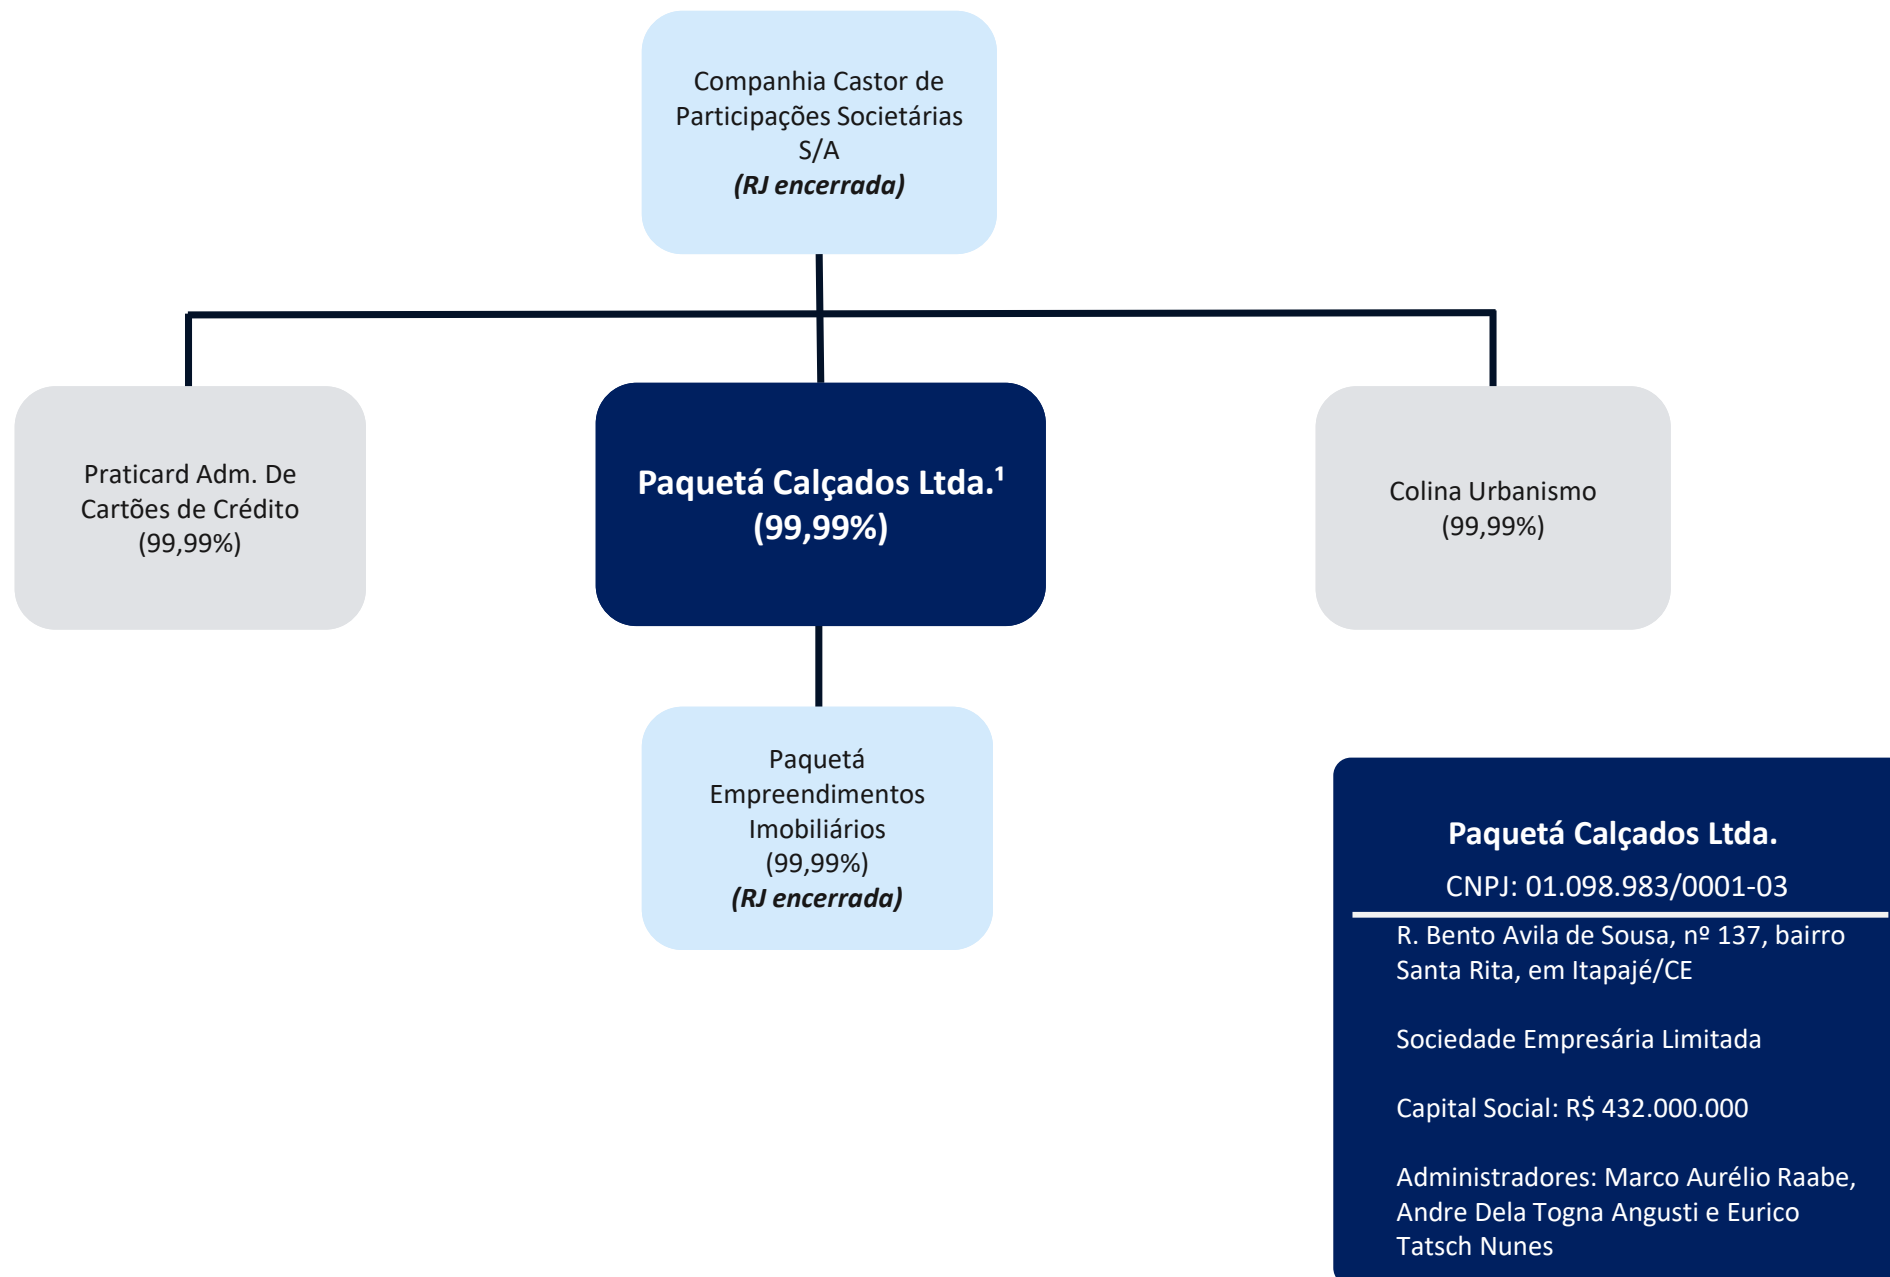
Companhia Castor de Participações Societárias S/A
*(RJ encerrada)*

Praticard Adm. De Cartões de Crédito
(99,99%)

**Paquetá Calçados Ltda.¹**
**(99,99%)**

Colina Urbanismo
(99,99%)

Paquetá Empreendimentos Imobiliários
(99,99%)
*(RJ encerrada)*

**Paquetá Calçados Ltda.**
CNPJ: 01.098.983/0001-03

R. Bento Avila de Sousa, nº 137, bairro Santa Rita, em Itapajé/CE

Sociedade Empresária Limitada

Capital Social: R$ 432.000.000

Administradores: Marco Aurélio Raabe, Andre Dela Togna Angusti e Eurico Tatsch Nunes